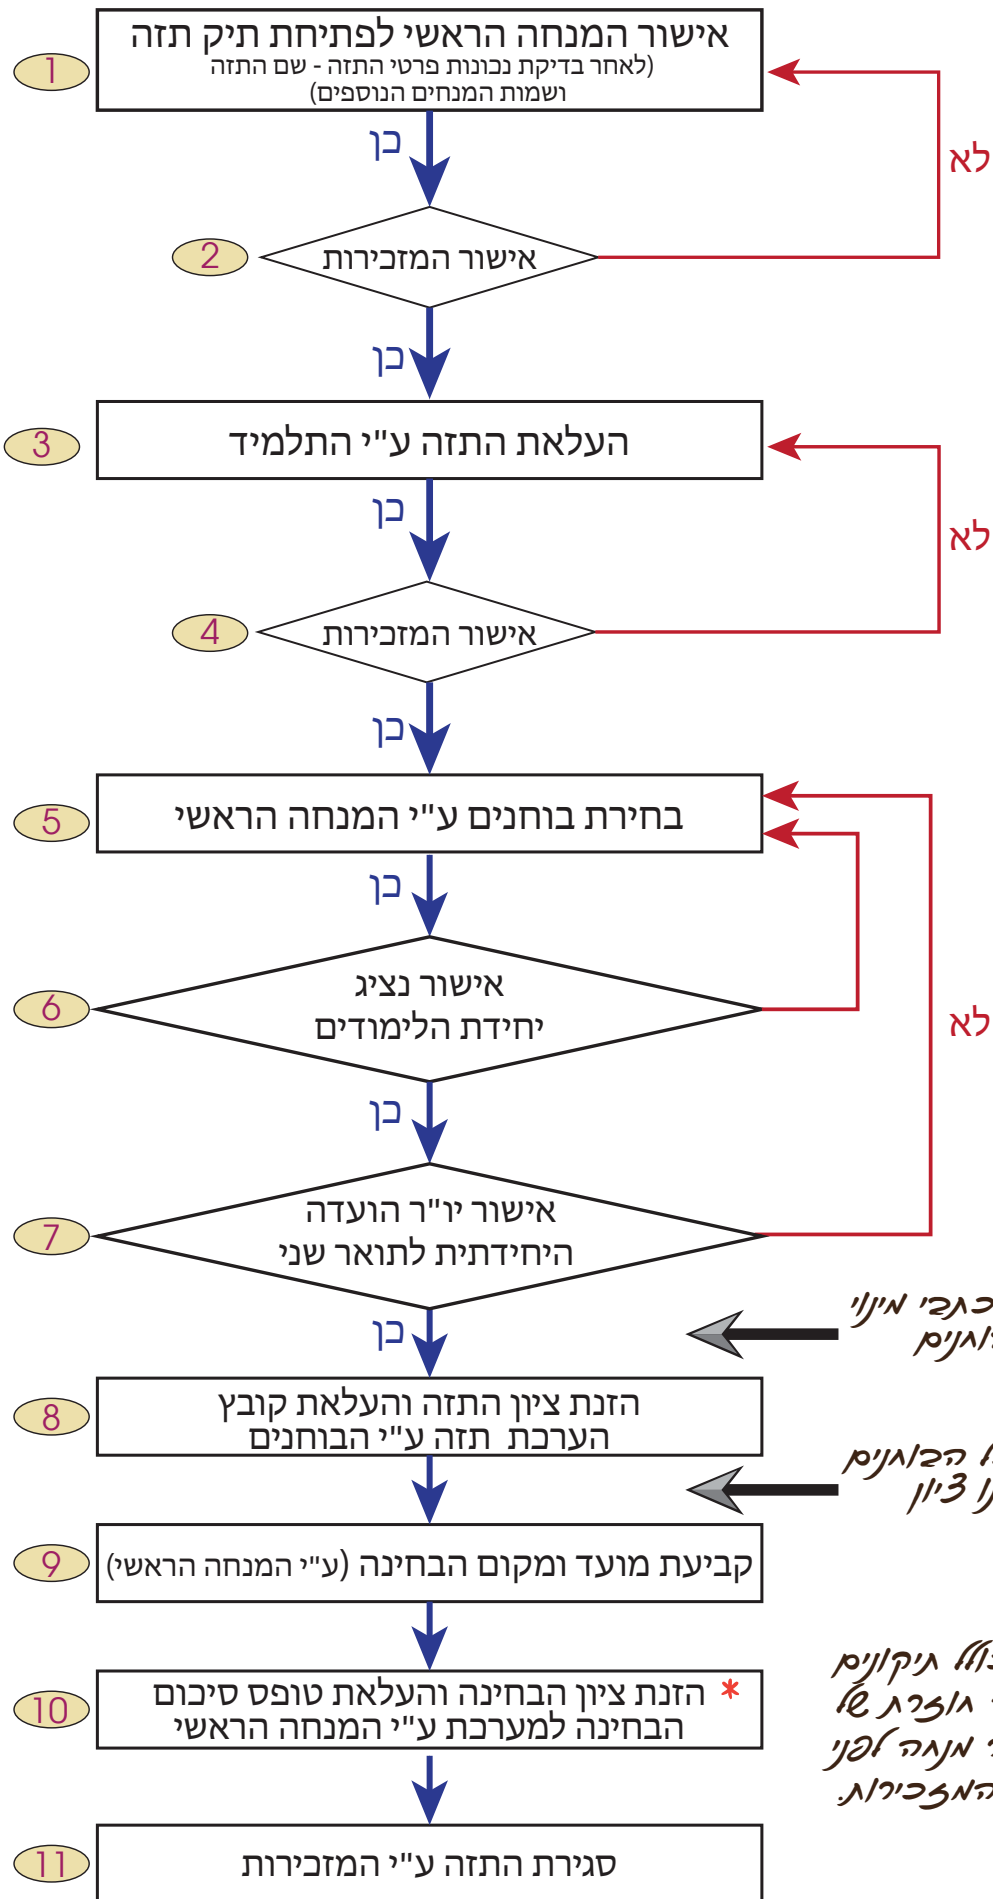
1
אישור המנחה הראשי לפתיחת תיק תזה
(לאחר בדיקת נכונות פרטי התזה - שם התזה ושמות המנחים הנוספים)

כן

2
אישור המזכירות

לא

כן

3
העלאת התזה ע"י התלמיד

כן

4
אישור המזכירות

לא

כן

5
בחירת בוחנים ע"י המנחה הראשי

כן

6
אישור נציג יחידת הלימודים

לא

כן

7
אישור יו"ר הוועדה היחידתית לתואר שני

כן

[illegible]כתבי מינוי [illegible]וחנים

8
הזנת ציון התזה והעלאת קובץ הערכת תזה ע"י הבוחנים

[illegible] הבוחנים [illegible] ציון

9
קביעת מועד ומקום הבחינה (ע"י המנחה הראשי)

10
* הזנת ציון הבחינה והעלאת טופס סיכום הבחינה למערכת ע"י המנחה הראשי

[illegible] תיקונים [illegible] חוזרת של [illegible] מנחה לפני המזכירות.

11
סגירת התזה ע"י המזכירות